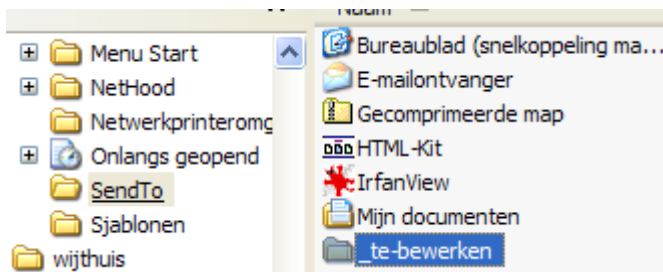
Naam

Menu Start
NetHood
Netwerkprinteromg
Onlangs geopend
SendTo
Sjablonen
wijthuis

Bureaublad (snelkoppeling ma...
E-mailontvanger
Gecomprimeerde map
HTML-Kit
IrfanView
Mijn documenten
_te-bewerken